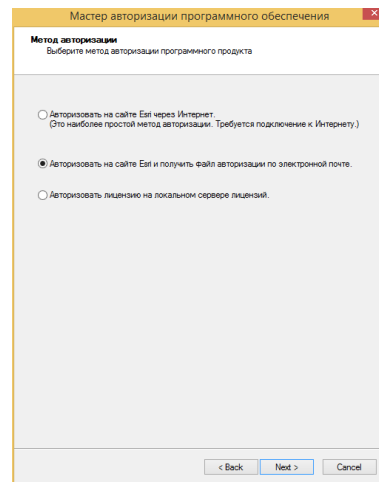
Мастер авторизации программного обеспечения

Метод авторизации
Выберите метод авторизации программного продукта

Авторизовать на сайте Esri через Интернет.
(Это наиболее простой метод авторизации. Требуется подключение к Интернету.)

Авторизовать на сайте Esri и получить файл авторизации по электронной почте.

Авторизовать лицензию на локальном сервере лицензий.

< Back Next > Cancel